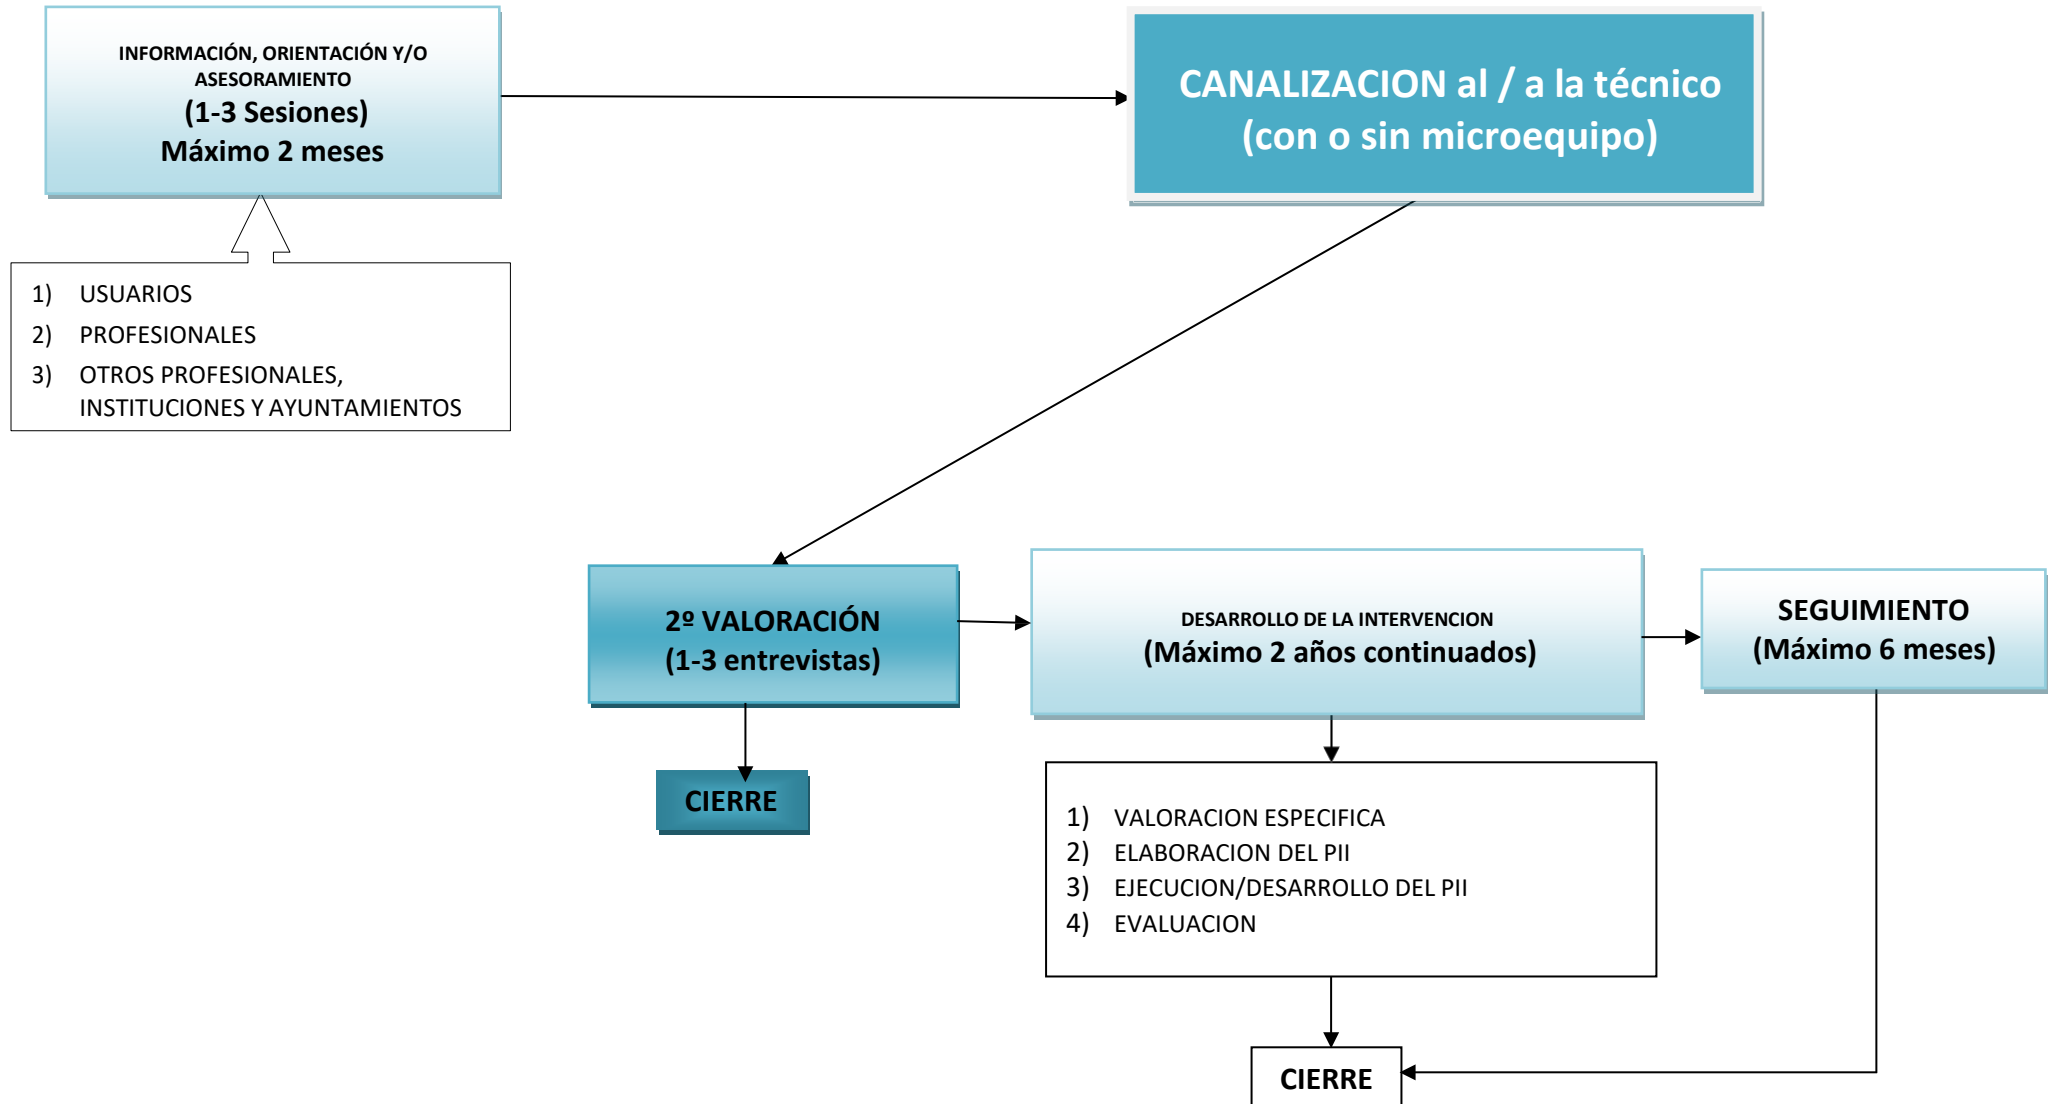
INFORMACIÓN, ORIENTACIÓN Y/O ASESORAMIENTO
(1-3 Sesiones)
Máximo 2 meses

CANALIZACION al / a la técnico
(con o sin microequipo)

1) USUARIOS
2) PROFESIONALES
3) OTROS PROFESIONALES, INSTITUCIONES Y AYUNTAMIENTOS

2º VALORACIÓN
(1-3 entrevistas)

DESARROLLO DE LA INTERVENCION
(Máximo 2 años continuados)

SEGUIMIENTO
(Máximo 6 meses)

CIERRE

1) VALORACION ESPECIFICA
2) ELABORACION DEL PII
3) EJECUCION/DESARROLLO DEL PII
4) EVALUACION

CIERRE